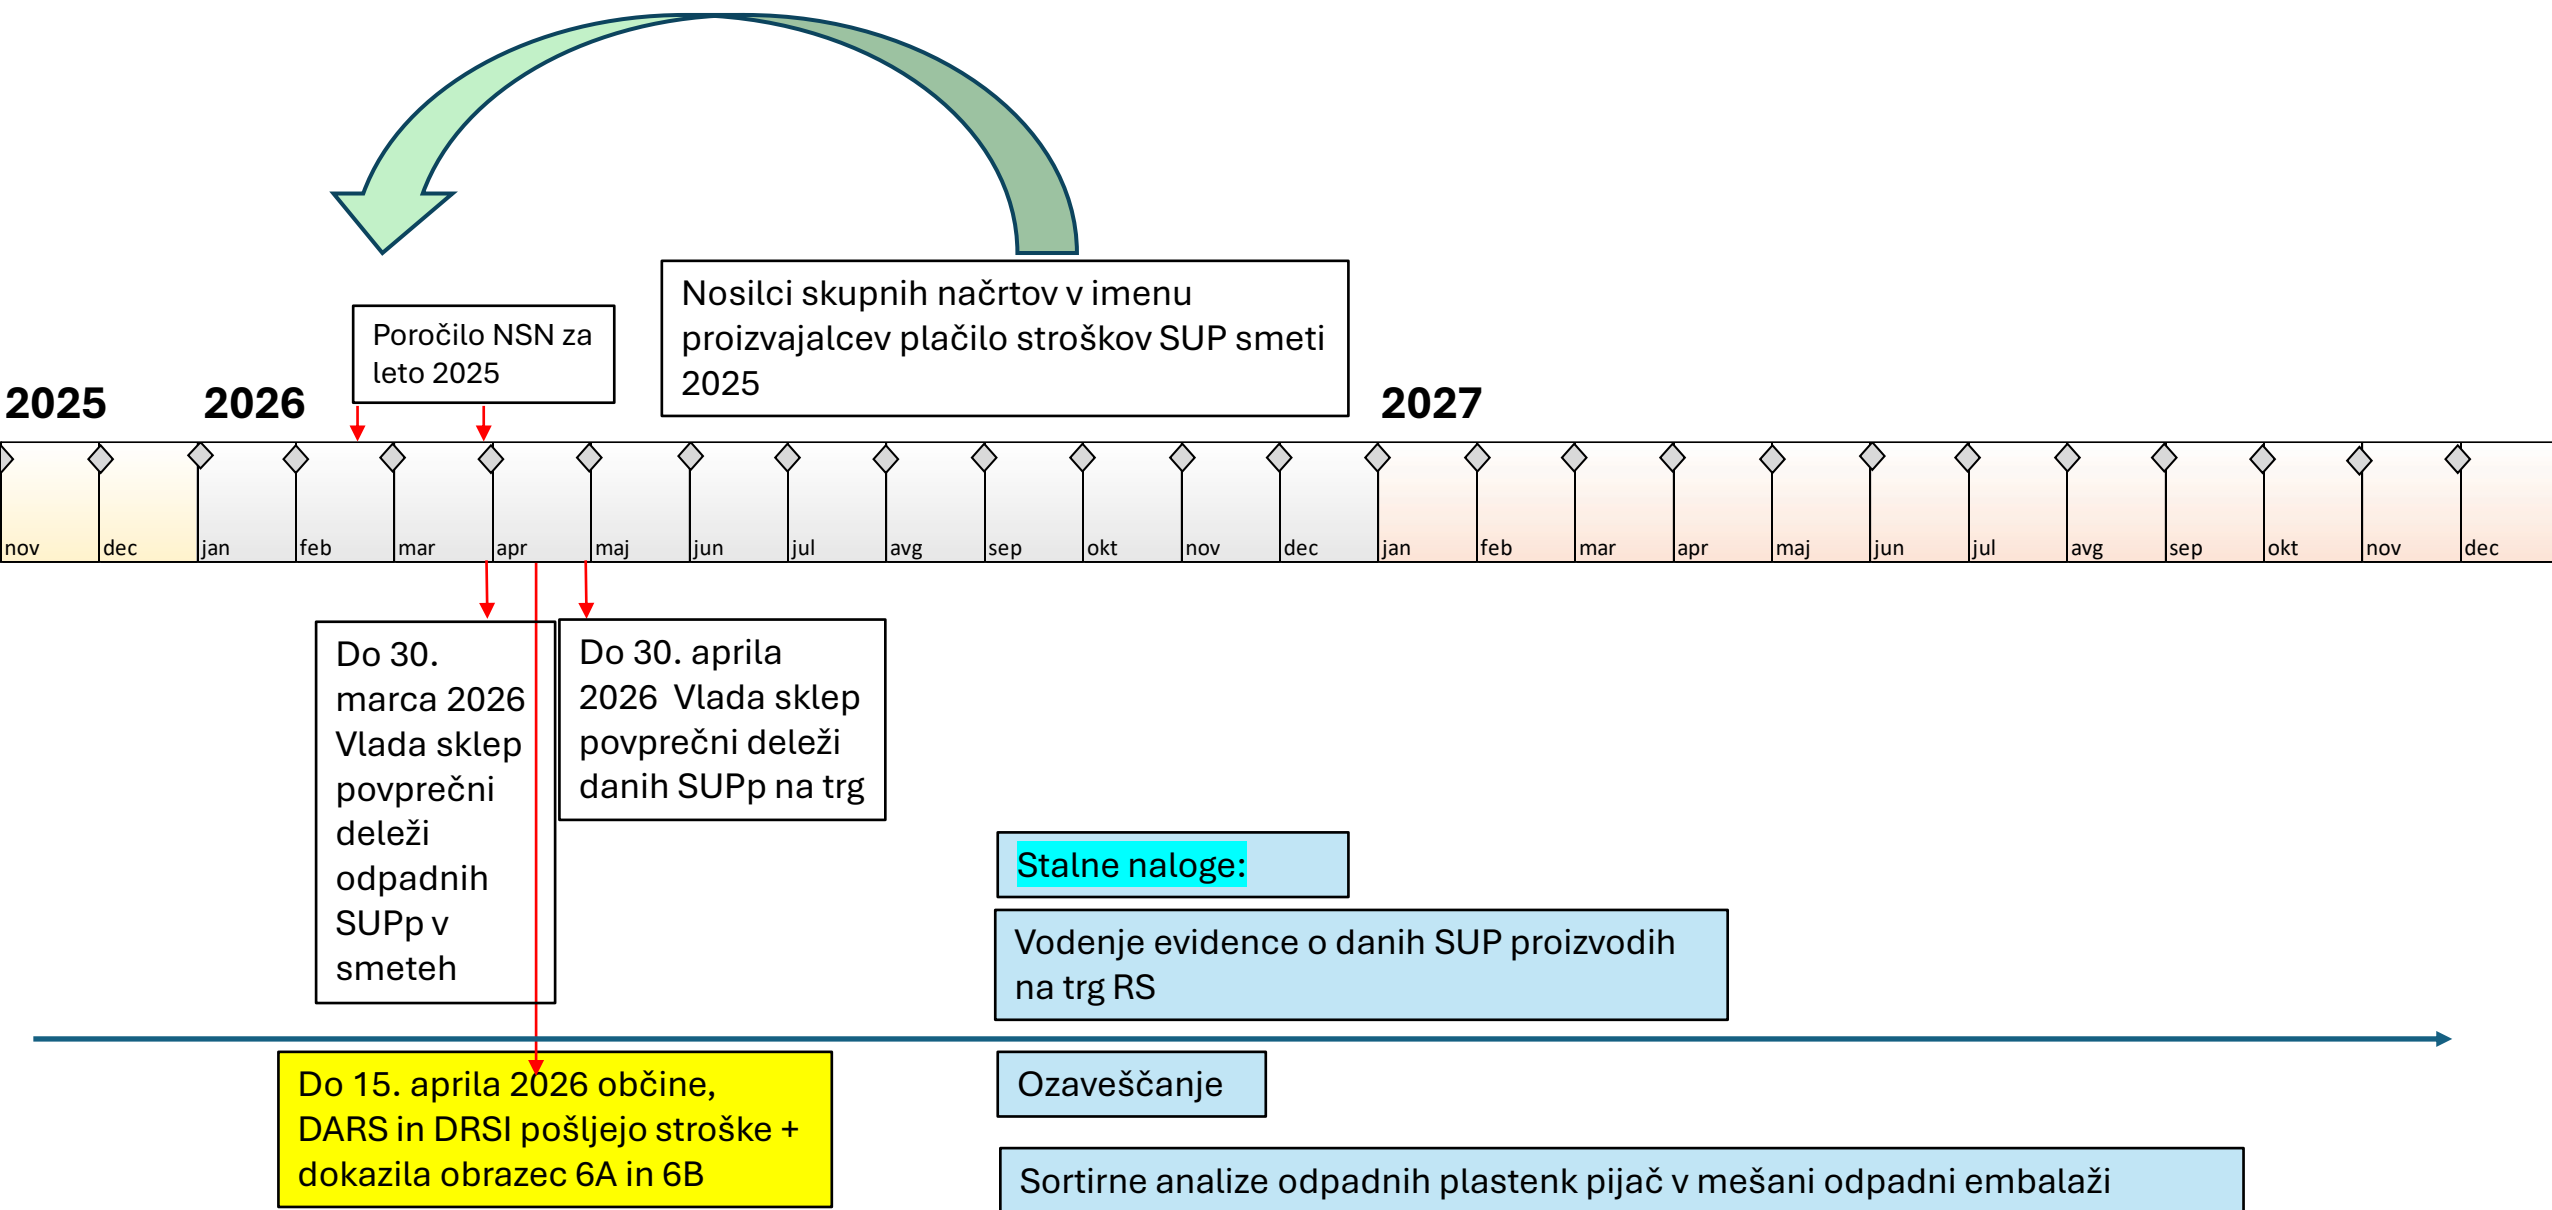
Nosilci skupnih načrtov v imenu proizvajalcev plačilo stroškov SUP smeti 2025

Poročilo NSN za leto 2025

2025

2026

2027

nov dec jan feb mar apr maj jun jul avg sep okt nov dec jan feb mar apr maj jun jul avg sep okt nov dec

Do 30. marca 2026 Vlada sklep povprečni deleži odpadnih SUPp v smeteh

Do 30. aprila 2026 Vlada sklep povprečni deleži danih SUPp na trg

Stalne naloge:

Vodenje evidence o danih SUP proizvodih na trg RS

Do 15. aprila 2026 občine, DARS in DRSI pošljejo stroške + dokazila obrazec 6A in 6B

Ozaveščanje

Sortirne analize odpadnih plastenk pijač v mešani odpadni embalaži